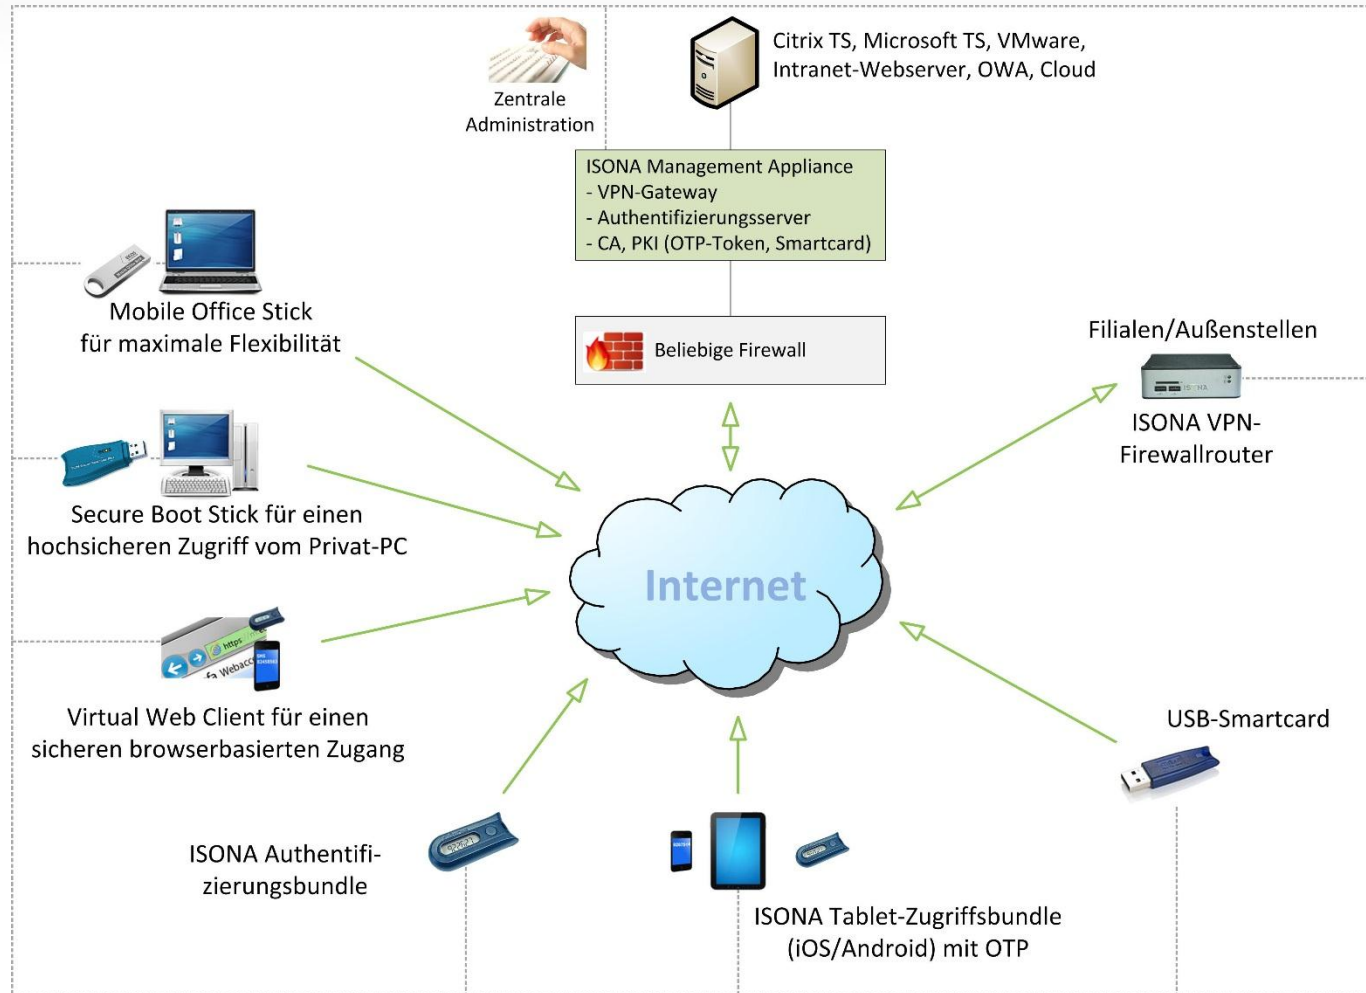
Zentrale Administration

Citrix TS, Microsoft TS, VMware, Intranet-Webserver, OWA, Cloud

ISONA Management Appliance
- VPN-Gateway
- Authentifizierungsserver
- CA, PKI (OTP-Token, Smartcard)

Beliebige Firewall

Mobile Office Stick für maximale Flexibilität

Filialen/Außenstellen

ISONA VPN-Firewallrouter

Secure Boot Stick für einen hochsicheren Zugriff vom Privat-PC

Internet

https

Webacc

Virtual Web Client für einen sicheren browserbasierten Zugang

USB-Smartcard

ISONA Authentifizierungsbundle

ISONA Tablet-Zugriffsbundle (iOS/Android) mit OTP